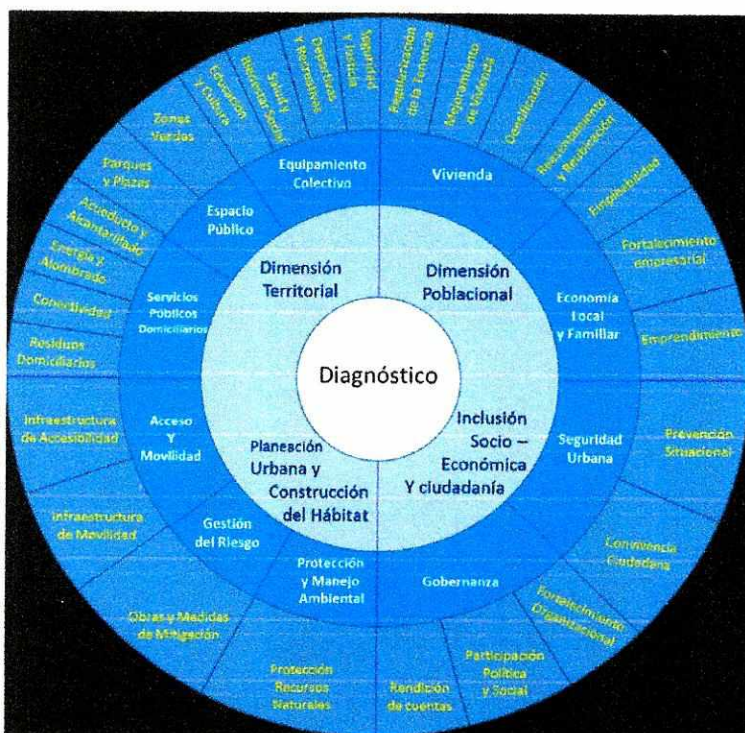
Diagnóstico

Dimensión Territorial

Dimensión Poblacional

Inclusión Socio – Económica Y ciudadanía

Planeación Urbana y Construcción del Hábitat

Equipamiento Colectivo

Vivienda

Economía Local y Familiar

Seguridad Urbana

Gobernanza

Protección y Manejo Ambiental

Gestión del Riesgo

Acceso Y Movilidad

Servicios Públicos Domiciliarios

Espacio Público

Zonas Verdes

Educación y Cultura

Salud y Bienestar Social

Deportivas y Recreativas

Seguridad y Justicia

Regularización de la Tenencia

Mejoramiento de Vivienda

Densificación

Reasentamiento y Reubicación

Empleabilidad

Fortalecimiento empresarial

Emprendimiento

Prevención Situacional

Convivencia Ciudadana

Fortalecimiento Organizacional

Participación Política y Social

Rendición de cuentas

Protección Recursos Naturales

Obras y Medidas de Mitigación

Infraestructura de Movilidad

Infraestructura de Accesibilidad

Residuos Domiciliarios

Conectividad

Energía y Alumbrado

Acueducto y Alcantarillado

Parques y Plazas